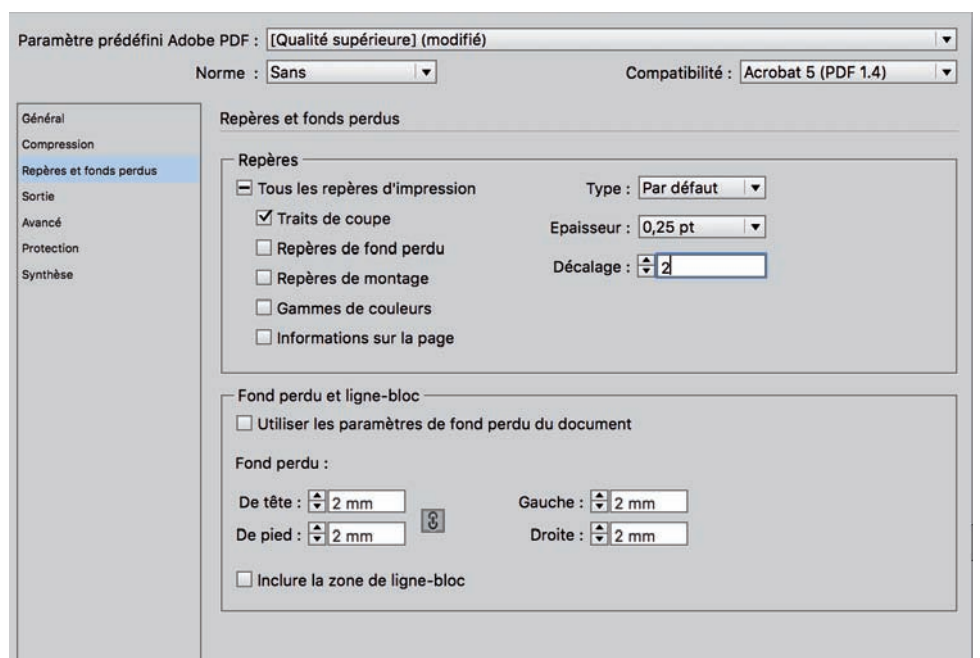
Paramètre prédéfini Adobe PDF : [Qualité supérieure] (modifié)

Norme : Sans

Compatibilité : Acrobat 5 (PDF 1.4)

Général
Compression
Repères et fonds perdus
Sortie
Avancé
Protection
Synthèse

Repères et fonds perdus

Repères

Tous les repères d'impression

Traits de coupe

Repères de fond perdu

Repères de montage

Gammes de couleurs

Informations sur la page

Type : Par défaut

Epaisseur : 0,25 pt

Décalage : 2

Fond perdu et ligne-bloc

Utiliser les paramètres de fond perdu du document

Fond perdu :

De tête : 2 mm

De pied : 2 mm

Gauche : 2 mm

Droite : 2 mm

Inclure la zone de ligne-bloc